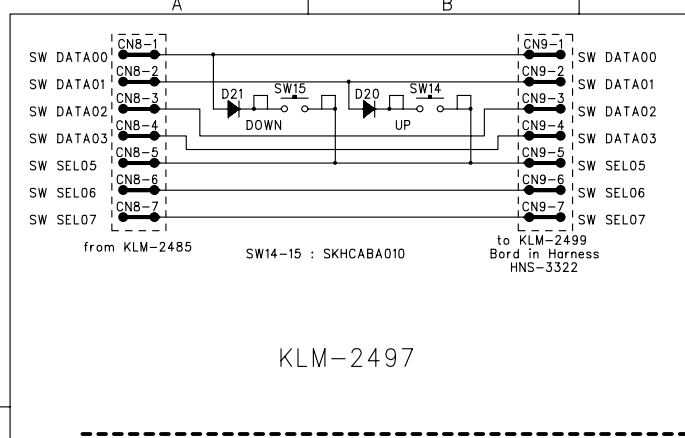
A

B

SW DATA00
SW DATA01
SW DATA02
SW DATA03
SW SEL05
SW SEL06
SW SEL07

CN8-1
CN8-2
CN8-3
CN8-4
CN8-5
CN8-6
CN8-7

D21
SW15
DOWN

D20
SW14
UP

CN9-1
CN9-2
CN9-3
CN9-4
CN9-5
CN9-6
CN9-7

SW DATA00
SW DATA01
SW DATA02
SW DATA03
SW SEL05
SW SEL06
SW SEL07

from KLM-2485

SW14-15 : SKHCABA010

to KLM-2499
Bord in Harness
HNS-3322

KLM-2497